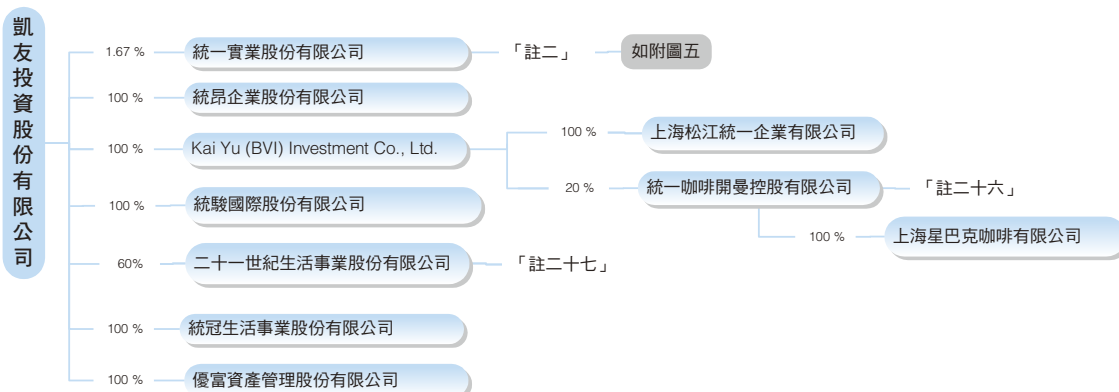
凱友投資股份有限公司

1.67 % 統一實業股份有限公司 「註二」 如附圖五

100 % 統昂企業股份有限公司

100 % Kai Yu (BVI) Investment Co., Ltd.

100 % 上海松江統一企業有限公司

20 % 統一咖啡開曼控股有限公司 「註二十六」

100 % 上海星巴克咖啡有限公司

100 % 統駿國際股份有限公司

60% 二十一世紀生活事業股份有限公司 「註二十七」

100 % 統冠生活事業股份有限公司

100 % 優富資產管理股份有限公司